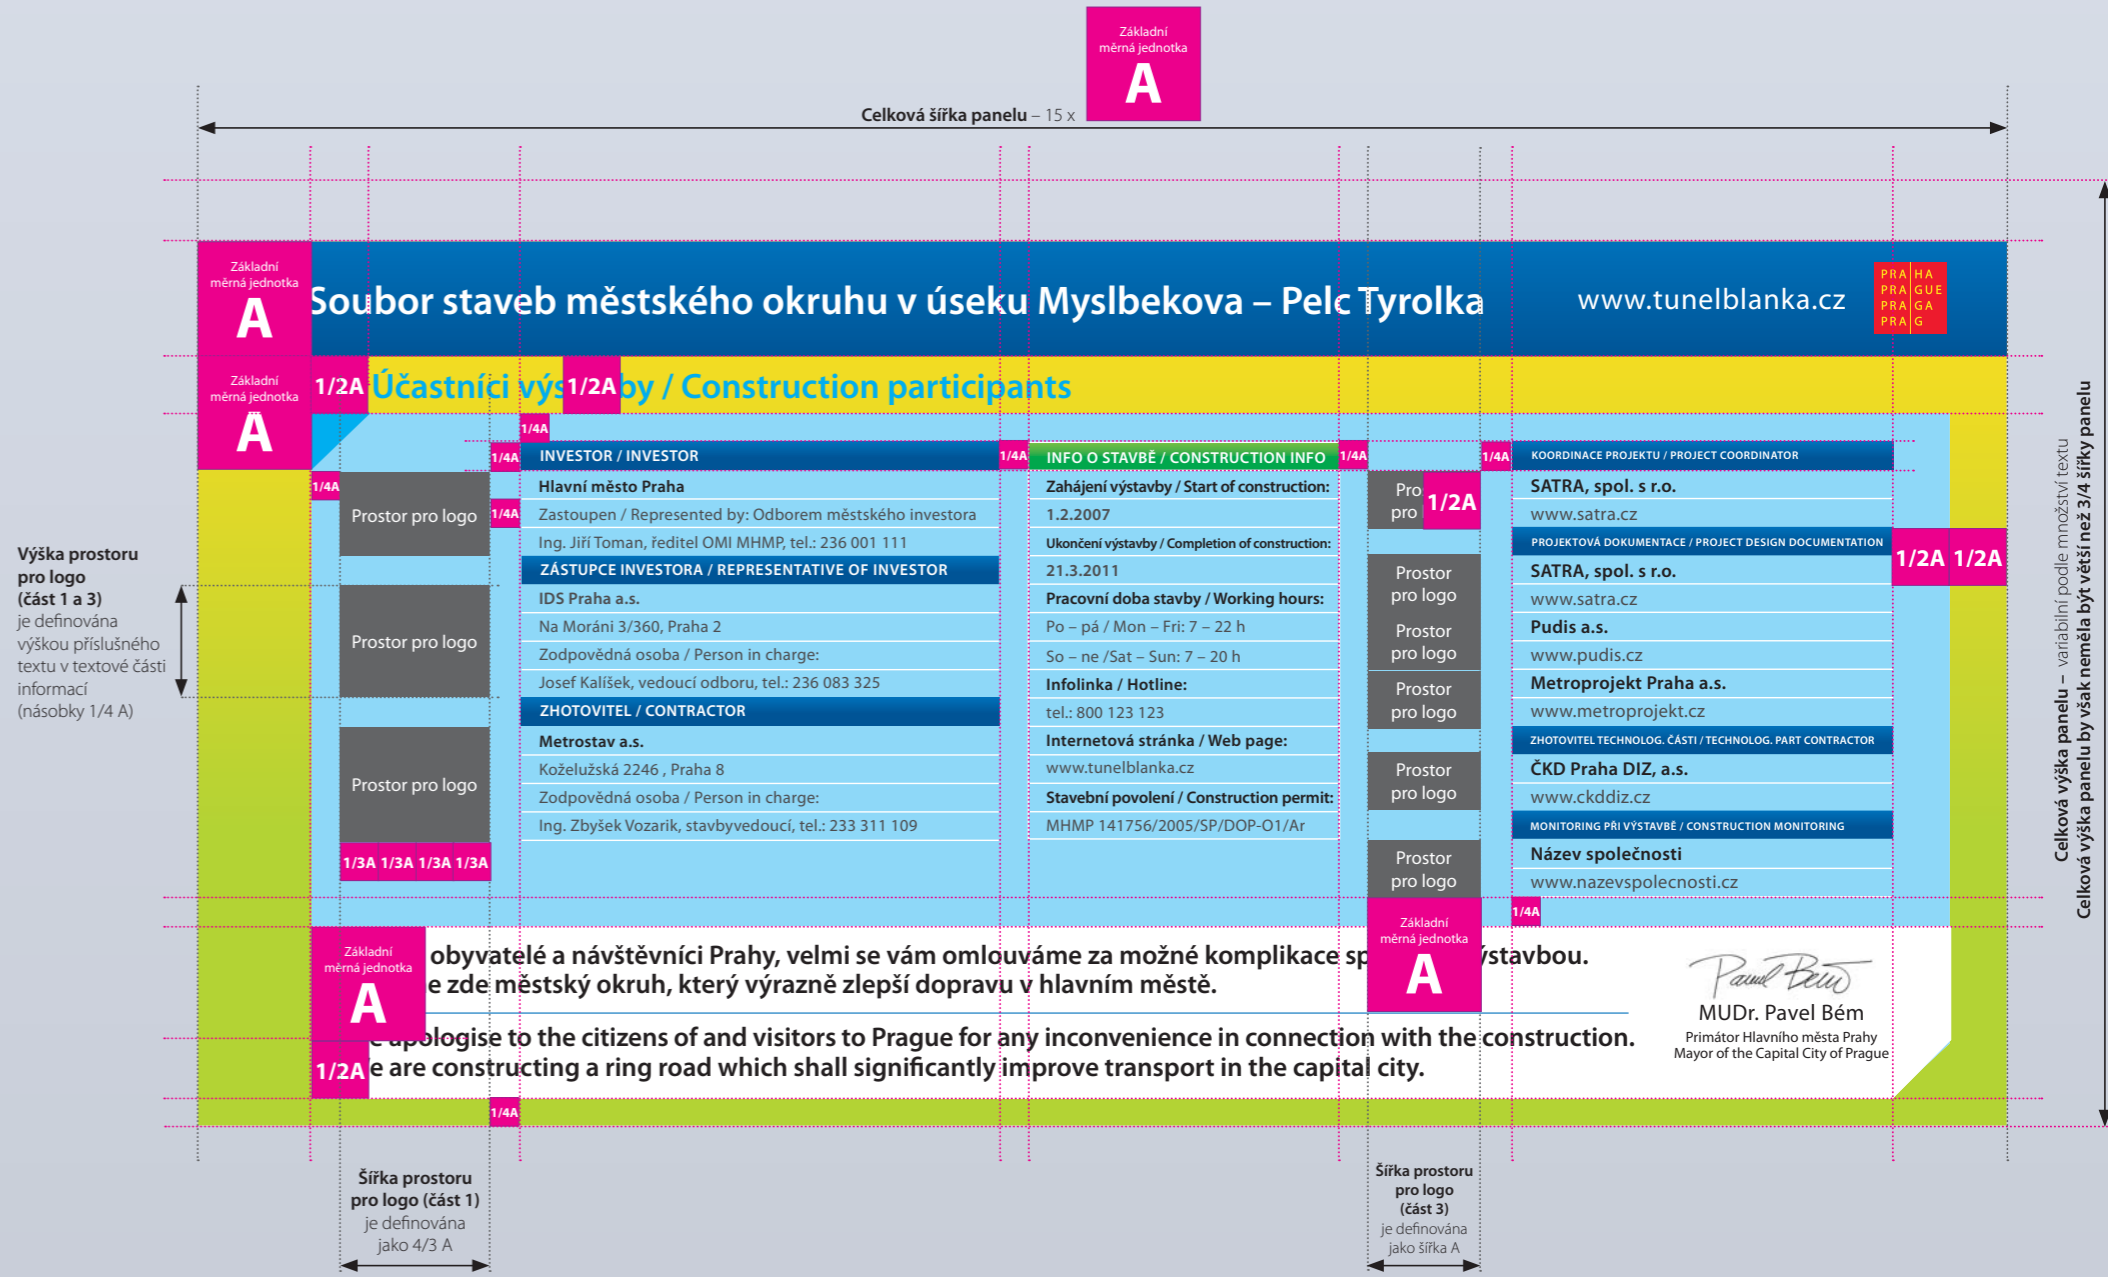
Základní měrná jednotka
A

Celková šířka panelu – 15 x

Základní měrná jednotka
A

Soubor staveb městského okruhu v úseku Myslbekova – Pelc Tyrolka

www.tunelblanka.cz

PRA HA
PRA GUE
PRA GA
PRA G

Základní měrná jednotka
A

1/2A Účastníci výs 1/2A by / Construction participants

1/4A

1/4A INVESTOR / INVESTOR

1/4A INFO O STAVBĚ / CONSTRUCTION INFO 1/4A

1/4A KOORDINACE PROJEKTU / PROJECT COORDINATOR

1/4A

Prostor pro logo

1/4A

Hlavní město Praha
Zastoupen / Represented by: Odborem městského investora
Ing. Jiří Toman, ředitel OMI MHMP, tel.: 236 001 111

ZÁSTUPCE INVESTORA / REPRESENTATIVE OF INVESTOR
IDS Praha a.s.
Na Moráni 3/360, Praha 2
Zodpovědná osoba / Person in charge:
Josef Kalíšek, vedoucí odboru, tel.: 236 083 325

ZHOTOVITEL / CONTRACTOR
Metrostav a.s.
Koželužská 2246 , Praha 8
Zodpovědná osoba / Person in charge:
Ing. Zbyšek Vozarik, stavbyvedoucí, tel.: 233 311 109

Zahájení výstavby / Start of construction:
1.2.2007
Ukončení výstavby / Completion of construction:
21.3.2011
Pracovní doba stavby / Working hours:
Po – pá / Mon – Fri: 7 – 22 h
So – ne /Sat – Sun: 7 – 20 h
Infolinka / Hotline:
tel.: 800 123 123
Internetová stránka / Web page:
www.tunelblanka.cz
Stavební povolení / Construction permit:
MHMP 141756/2005/SP/DOP-O1/Ar

Pro pro 1/2A

Prostor pro logo
Prostor pro logo
Prostor pro logo
Prostor pro logo
Prostor pro logo

SATRA, spol. s r.o.
www.satra.cz
PROJEKTOVÁ DOKUMENTACE / PROJECT DESIGN DOCUMENTATION
1/2A 1/2A
SATRA, spol. s r.o.
www.satra.cz
Pudis a.s.
www.pudis.cz
Metroprojekt Praha a.s.
www.metroprojekt.cz
ZHOTOVITEL TECHNOLOG. ČÁSTI / TECHNOLOG. PART CONTRACTOR
ČKD Praha DIZ, a.s.
www.ckddiz.cz
MONITORING PŘI VÝSTAVBĚ / CONSTRUCTION MONITORING
Název společnosti
www.nazevspolecnosti.cz

Prostor pro logo
Prostor pro logo

Výška prostoru pro logo (část 1 a 3) je definována výškou příslušného textu v textové části informací (násobky 1/4 A)

1/3A 1/3A 1/3A 1/3A

1/4A

Základní měrná jednotka
A

Základní měrná jednotka
A

obyvatelé a návštěvníci Prahy, velmi se vám omlouváme za možné komplikace sp výstavbou.
e zde městský okruh, který výrazně zlepší dopravu v hlavním městě.

e apologise to the citizens of and visitors to Prague for any inconvenience in connection with the construction.
1/2A e are constructing a ring road which shall significantly improve transport in the capital city.

Pavel Bém
MUDr. Pavel Bém
Primátor Hlavního města Prahy
Mayor of the Capital City of Prague

1/4A

Celková výška panelu – variabilní podle množství textu
Celková výška panelu by však neměla být větší než 3/4 šířky panelu

Šířka prostoru pro logo (část 1) je definována jako 4/3 A

Šířka prostoru pro logo (část 3) je definována jako šířka A